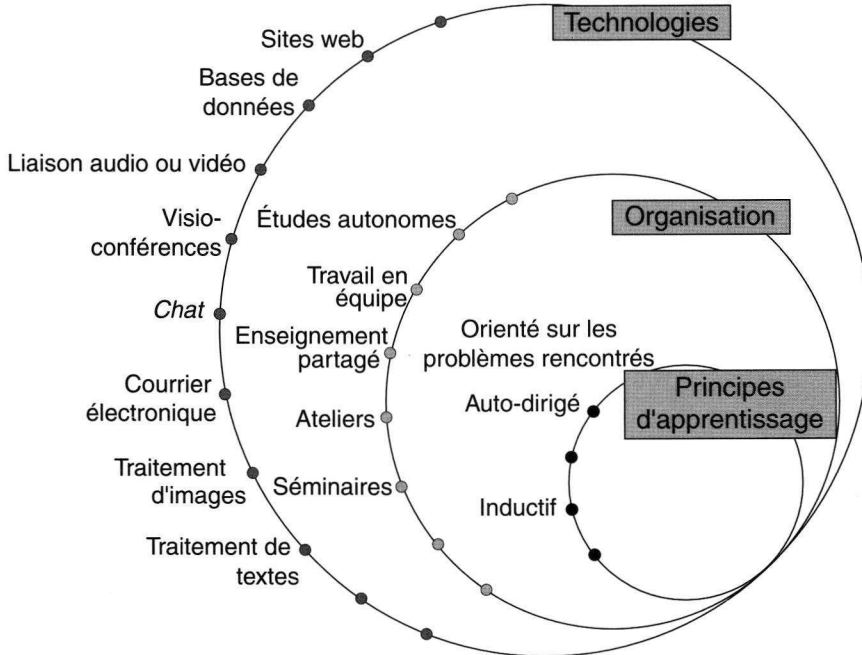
Technologies

Sites web

Bases de données

Liaison audio ou vidéo

Visioconférences

*Chat*

Courrier électronique

Traitement d'images

Traitement de textes

Organisation

Études autonomes

Travail en équipe

Enseignement partagé

Ateliers

Séminaires

Orienté sur les problèmes rencontrés

Principes d'apprentissage

Auto-dirigé

Inductif